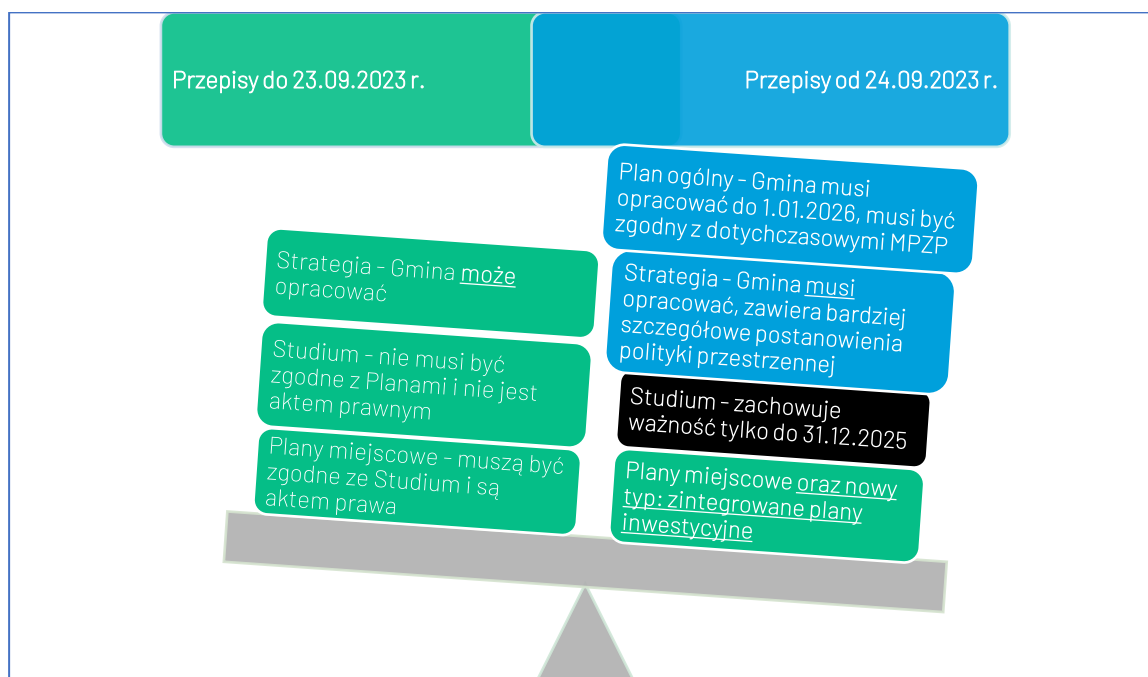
Przepisy do 23.09.2023 r.

Przepisy od 24.09.2023 r.

Strategia - Gmina może opracować

Studium - nie musi być zgodne z Planami i nie jest aktem prawnym

Plany miejscowe - muszą być zgodne ze Studium i są aktem prawa

Plan ogólny - Gmina musi opracować do 1.01.2026, musi być zgodny z dotychczasowymi MPZP

Strategia - Gmina musi opracować, zawiera bardziej szczegółowe postanowienia polityki przestrzennej

Studium - zachowuje ważność tylko do 31.12.2025

Plany miejscowe oraz nowy typ: zintegrowane plany inwestycyjne